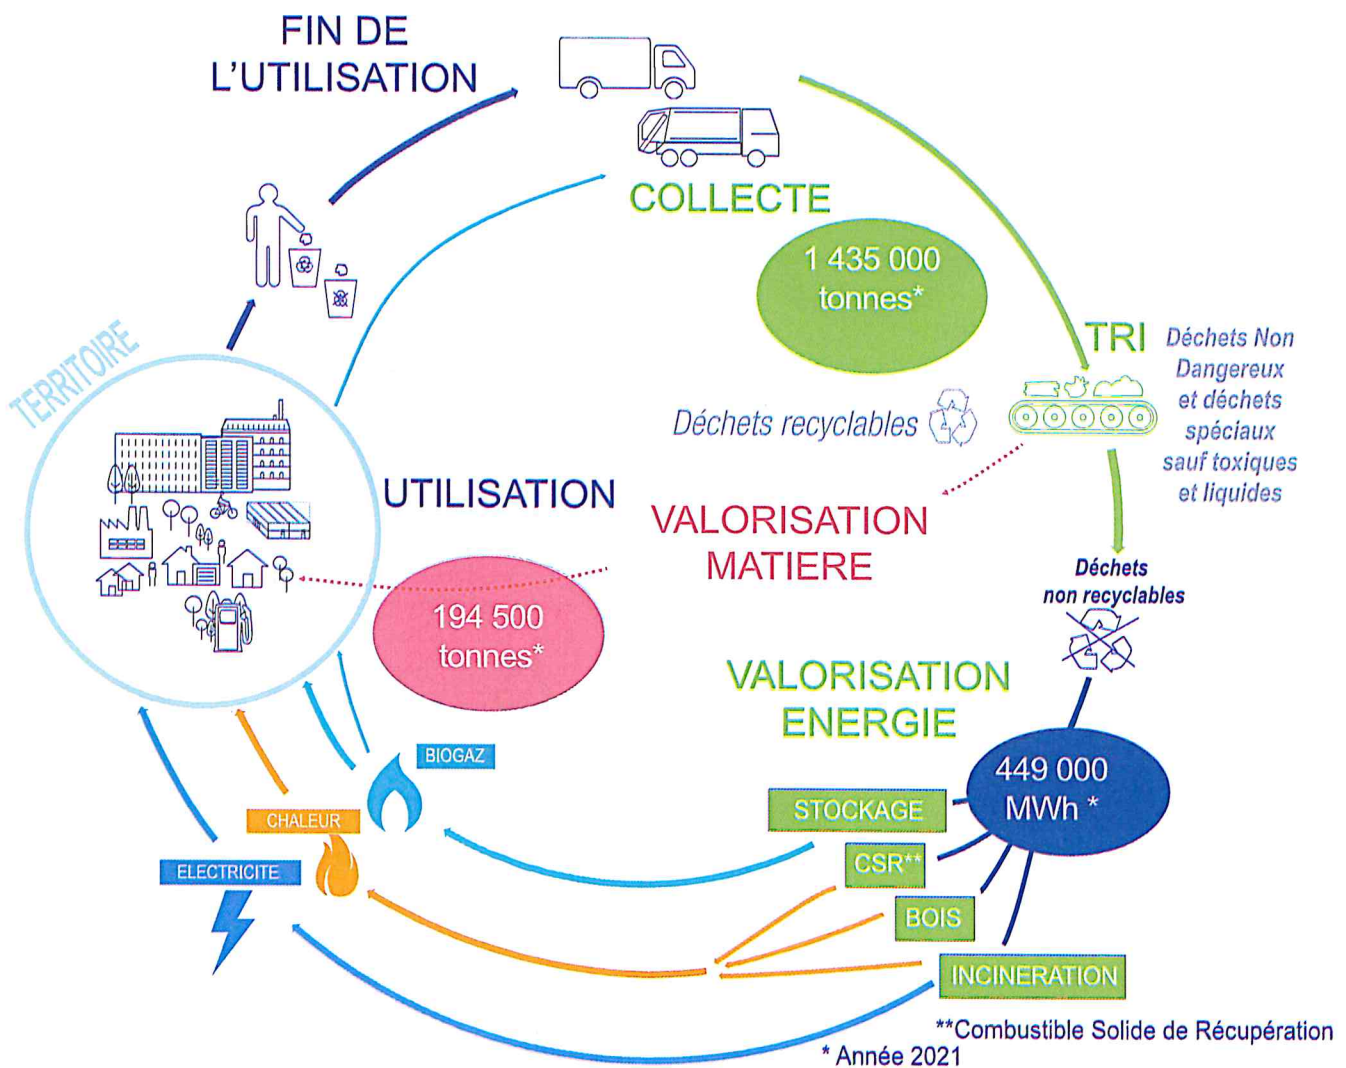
FIN DE L'UTILISATION

COLLECTE

1 435 000 tonnes*

TRI

Déchets Non Dangereux et déchets spéciaux sauf toxiques et liquides

TERRITOIRE

Déchets recyclables

UTILISATION

VALORISATION MATIERE

194 500 tonnes*

Déchets non recyclables

VALORISATION ENERGIE

BIOGAZ

449 000 MWh *

STOCKAGE

CHALEUR

CSR**

ELECTRICITE

BOIS

INCINERATION

**Combustible Solide de Récupération

* Année 2021